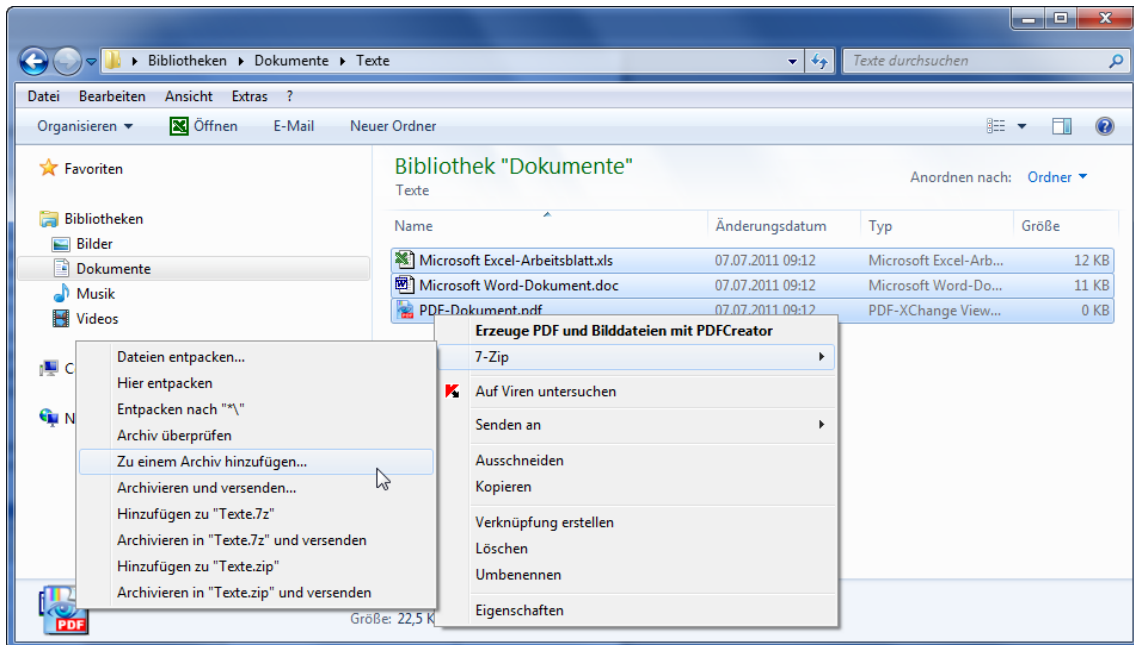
Bibliotheken ▸ Dokumente ▸ Texte

Texte durchsuchen

Datei Bearbeiten Ansicht Extras ?

Organisieren ▾ Öffnen E-Mail Neuer Ordner

Favoriten

Bibliotheken
Bilder
Dokumente
Musik
Videos

C

N

Bibliothek "Dokumente"
Texte

Anordnen nach: Ordner ▾

| Name | Änderungsdatum | Typ | Größe |
|---|---|---|---|
| Microsoft Excel-Arbeitsblatt.xls | 07.07.2011 09:12 | Microsoft Excel-Arb... | 12 KB |
| Microsoft Word-Dokument.doc | 07.07.2011 09:12 | Microsoft Word-Dok... | 11 KB |
| PDF-Dokument.pdf | 07.07.2011 09:12 | PDF-XChange View... | 0 KB |

Erzeuge PDF und Bilddateien mit PDFCreator
7-Zip
Auf Viren untersuchen
Senden an
Ausschneiden
Kopieren
Verknüpfung erstellen
Löschen
Umbenennen
Eigenschaften

Dateien entpacken...
Hier entpacken
Entpacken nach "*\"
Archiv überprüfen
Zu einem Archiv hinzufügen...
Archivieren und versenden...
Hinzufügen zu "Texte.7z"
Archivieren in "Texte.7z" und versenden
Hinzufügen zu "Texte.zip"
Archivieren in "Texte.zip" und versenden

PDF

Größe: 22,5 K